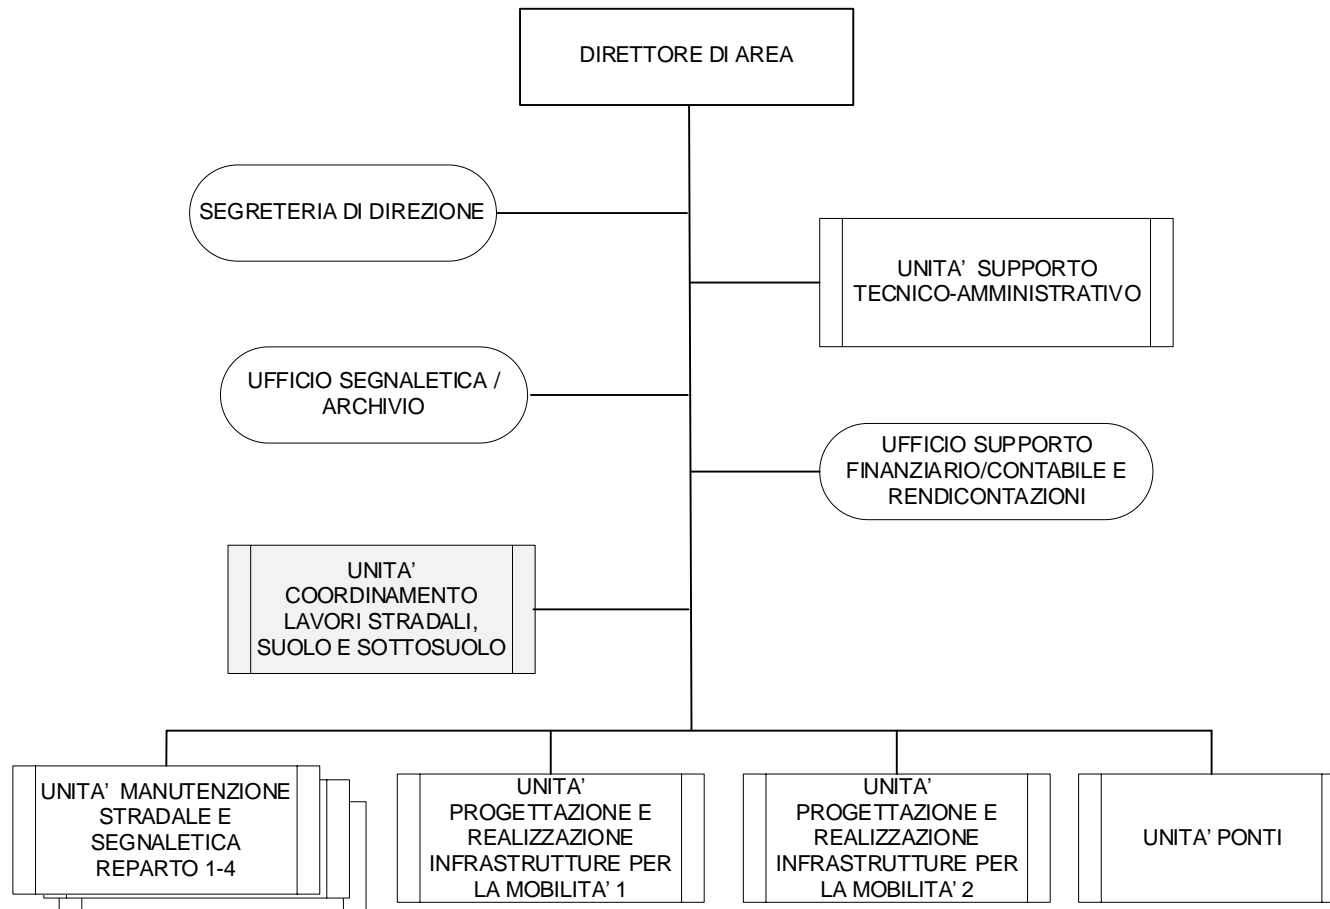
DIRETTORE DI AREA

SEGRETERIA DI DIREZIONE

UNITA' SUPPORTO TECNICO-AMMINISTRATIVO

UFFICIO SEGNALETICA / ARCHIVIO

UFFICIO SUPPORTO FINANZIARIO/CONTABILE E RENDICONTAZIONI

UNITA' COORDINAMENTO LAVORI STRADALI, SUOLO E SOTTOSUOLO

UNITA' MANUTENZIONE STRADALE E SEGNALETICA REPARTO 1-4

UNITA' PROGETTAZIONE E REALIZZAZIONE INFRASTRUTTURE PER LA MOBILITA' 1

UNITA' PROGETTAZIONE E REALIZZAZIONE INFRASTRUTTURE PER LA MOBILITA' 2

UNITA' PONTI